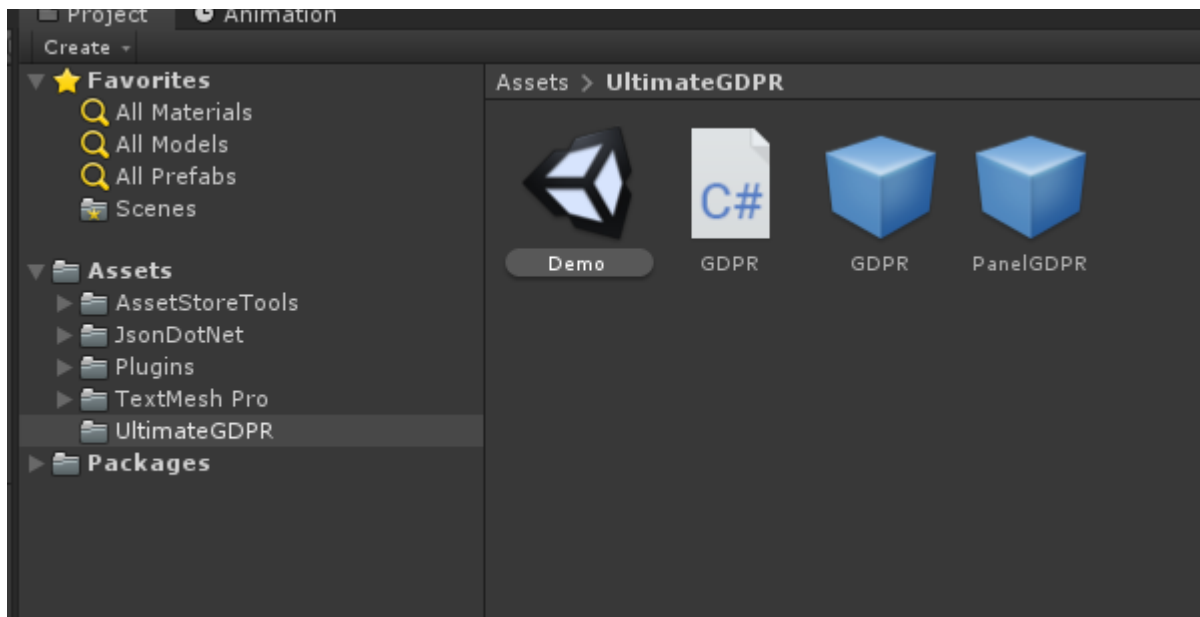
Project Animation
Create
Favorites
All Materials
All Models
All Prefabs
Scenes
Assets
AssetStoreTools
JsonDotNet
Plugins
TextMesh Pro
UltimateGDPR
Packages
Assets > UltimateGDPR
C#
Demo
GDPR
GDPR
PanelGDPR